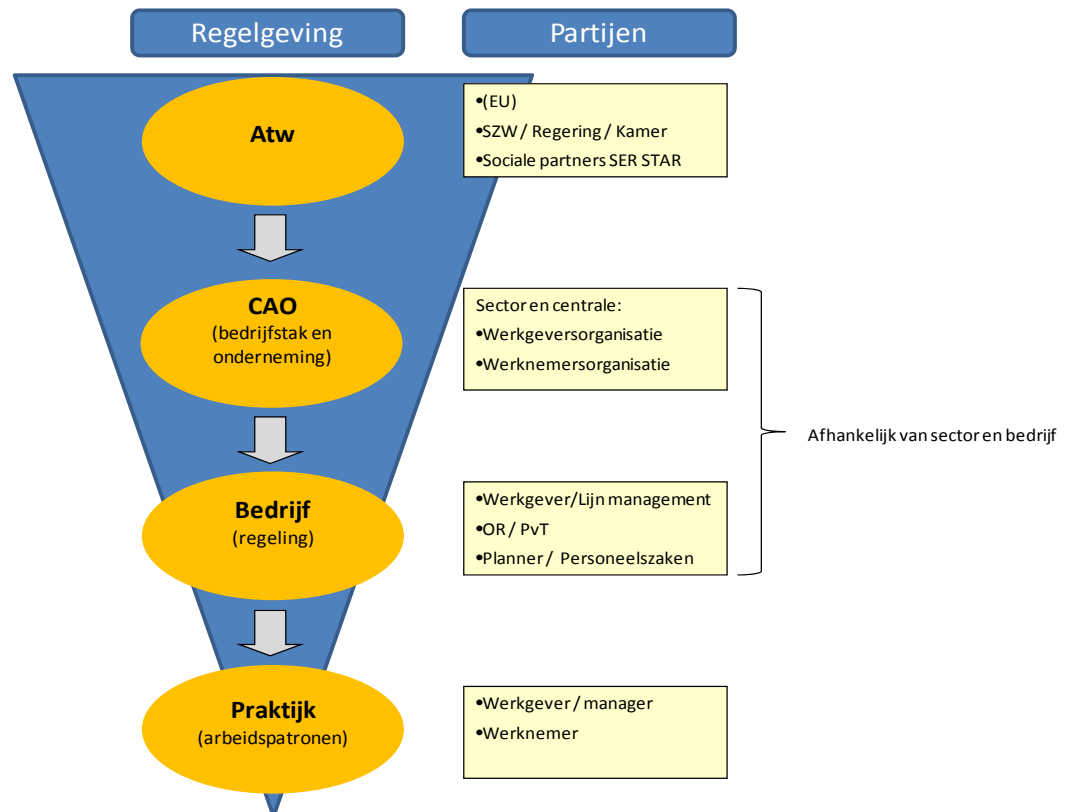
Regelgeving

Partijen

Atw

•(EU)
•SZW / Regering / Kamer
•Sociale partners SER STAR

CAO
(bedrijfstak en onderneming)

Sector en centrale:
•Werkgeversorganisatie
•Werknemersorganisatie

Afhankelijk van sector en bedrijf

Bedrijf
(regeling)

•Werkgever/Lijn management
•OR / PvT
•Planner / Personeelszaken

Praktijk
(arbeidspatronen)

•Werkgever / manager
•Werknemer